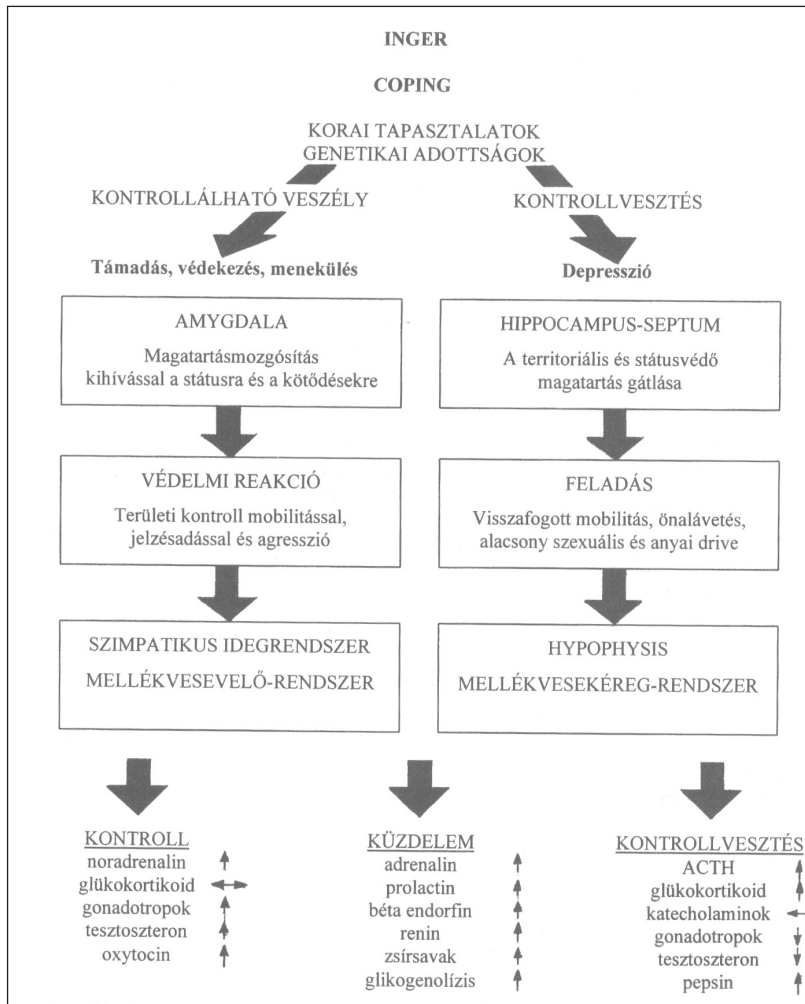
INGER

COPING

KORAI TAPASZTALATOK
GENETIKAI ADOTTSÁGOK

KONTROLLÁLHATÓ VESZÉLY

KONTROLLVESZTÉS

Támadás, védekezés, menekülés

Depresszió

AMYGDALA

Magatartásmozgósítás kihívással a státusra és a kötődésekre

HIPPOCAMPUS-SEPTUM

A territoriális és státusvédő magatartás gátlása

VÉDELMI REAKCIÓ

Területi kontroll mobilitással, jelzésadással és agresszió

FELADÁS

Visszafogott mobilitás, önalávetés, alacsony szexuális és anyai drive

SZIMPATIKUS IDEGRENDSZER

MELLÉKVESEVELŐ-RENDSZER

HYPOPHYSIS

MELLÉKVESEKÉREG-RENDSZER

KONTROLL
noradrenalin ↑
glükokortikoid ↔
gonadotropok ↑
tesztoszteron ↑
oxytocin ↑

KÜZDELEM
adrenalin ↑
prolactin ↑
béta endorfin ↑
renin ↑
zsírsavak ↑
glikogenolízis ↑

KONTROLLVESZTÉS
ACTH ↑
glükokortikoid ↑
katecholaminok ←
gonadotropok ↓
tesztoszteron ↓
pepsin ↑